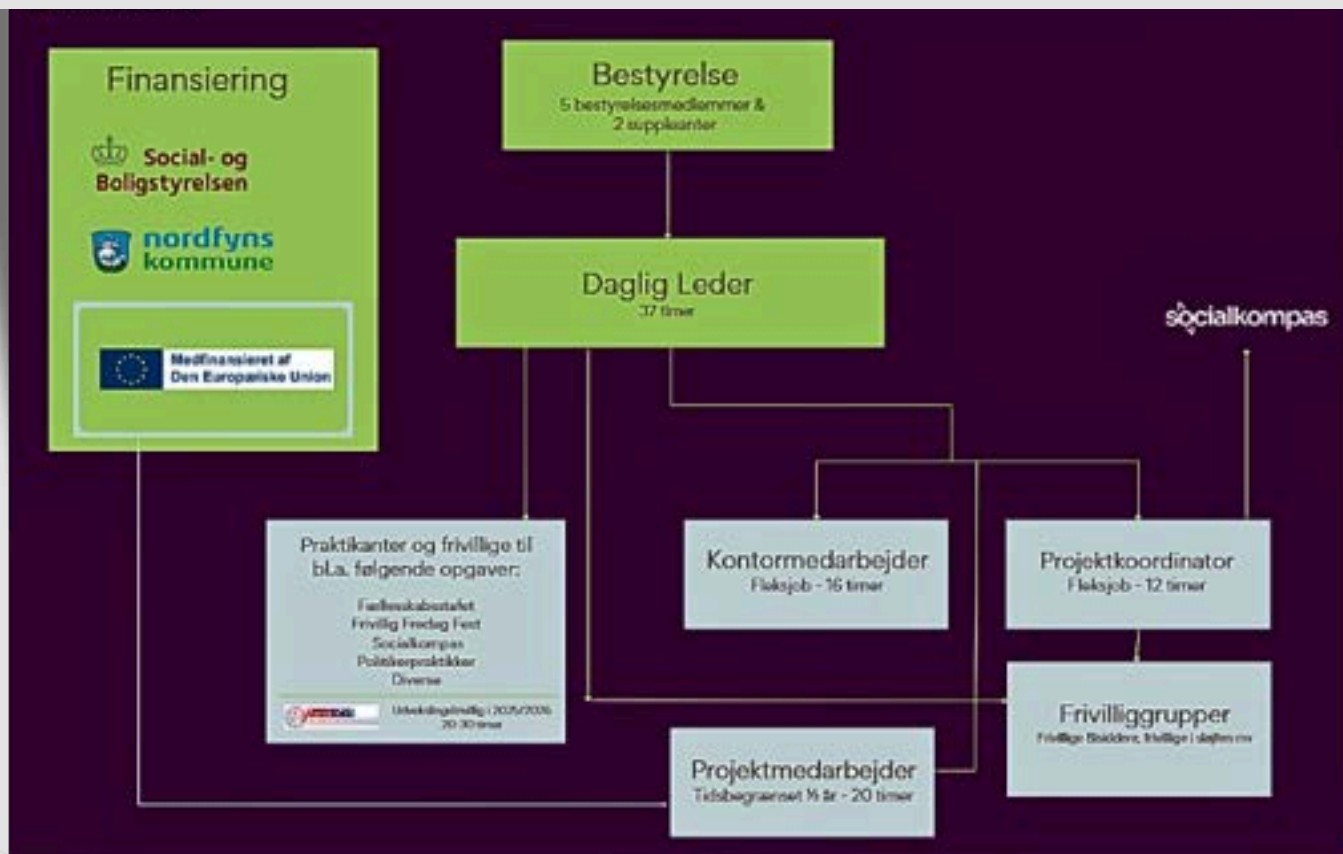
Finansiering

Social- og Boligstyrelsen

nordfyns kommune

Medfinansieret af Den Europæiske Union

Bestyrelse
5 bestyrelsesmedlemmer & 2 suppleanter

Daglig Leder
37 timer

socialkompas

Praktikanter og frivillige til bl.a. følgende opgaver:
Fællesskabstafet
Frivillig Fredag Fest
Socialkompas
Politikerpraktikker
Diverse

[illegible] Udviklingsfrivillig i 2025/2026 20-30 timer

Kontormedarbejder
Fleksjob - 16 timer

Projektkoordinator
Fleksjob - 12 timer

Frivilliggrupper
Frivillige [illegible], frivillige i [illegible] mv

Projektmedarbejder
Tidsbegrænset ½ år - 20 timer